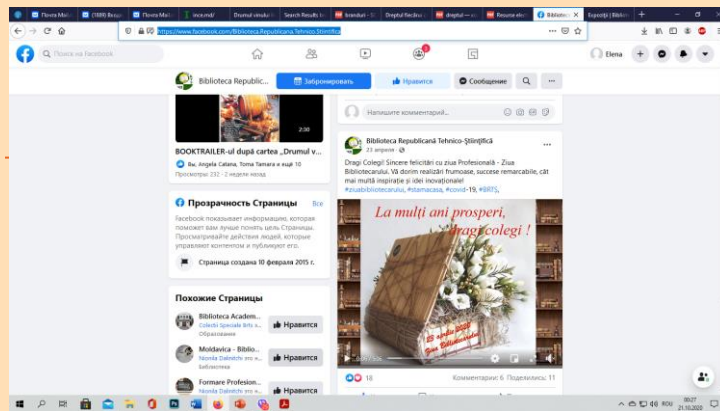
Почта Mail.r | (1889) Входя | Почта Mail.r | ince.md/ | Drumul vinului | Search Results | brandust | Dreptul fiecăru | dreptul — | Resurse elec | Biblioteca | Expoziții | Biblio

https://www.facebook.com/Biblioteca.Republicana.Tehnico.Stiintifica

Поиск на Facebook

Elena

Biblioteca Republicană...

Забронировать

Нравится

Сообщение

2:30

BOOKTRAILER-ul după cartea „Drumul v...

Вы, Angela Calana, Toma Tamara и ещё 10

Просмотры: 232 · 2 недели назад

Напишите комментарий...

Biblioteca Republicană Tehnico-Științifică

23 апреля

Dragi Colegi! Sincere felicitări cu ziua Profesională - Ziua Bibliotecarului. Vă dorim realizări frumoase, succese remarcabile, cât mai multă inspirație și idei inovaționale!

#ziuabibliotecarului, #stamacasa, #covid-19, #BRTS,

Прозрачность Страницы

Все

Facebook показывает информацию, которая поможет вам лучше понять цель Страницы. Просматривайте действия людей, которые управляют контентом и публикуют его.

Страница создана 10 февраля 2015 г.

La mulți ani prosperi, dragi colegi !

23 aprilie 2020
Ziua Bibliotecarului

Похожие Страницы

Biblioteca Academ...
Colecții Speciale Bib...
Образование

Нравится

Moldavica - Biblio...
Nicoida Dabelchi...
Библиотека

Нравится

Formare Profesion...
Nicoida Dabelchi...

Нравится

18

Комментарии: 6 Поделились: 11

RO

09:27
21.10.2020